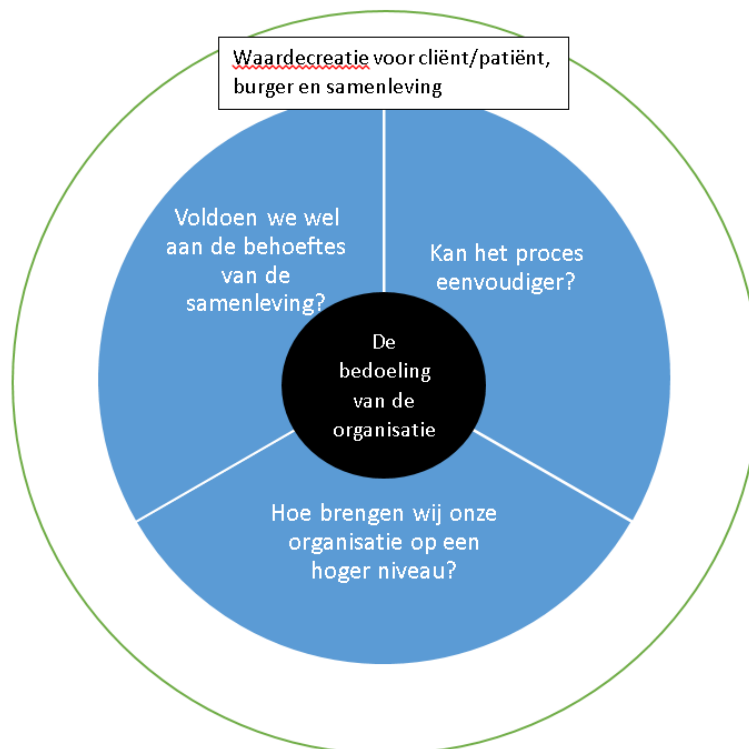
Waardecreatie voor cliënt/patiënt, burger en samenleving

Voldoen we wel aan de behoeftes van de samenleving?

Kan het proces eenvoudiger?

De bedoeling van de organisatie

Hoe brengen wij onze organisatie op een hoger niveau?